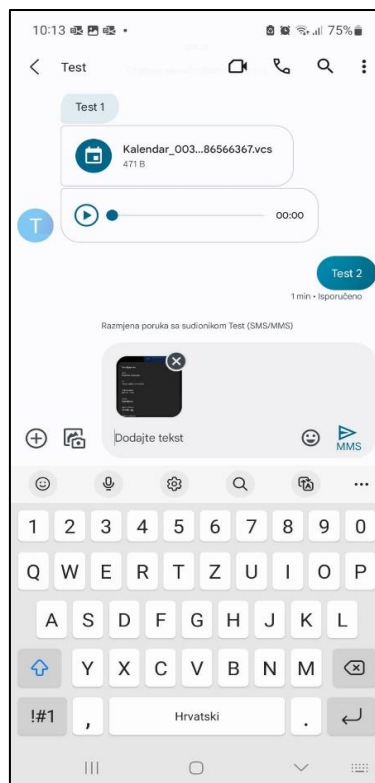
10:13 • 75%

Test

Test 1

Kalendar_003...86566367.vcs
471 B

T

00:00

Test 2
1 min • Isporučeno

Razmjena poruka sa sudionikom Test (SMS/MMS)

Dodajte tekst

MMS

1 2 3 4 5 6 7 8 9 0
Q W E R T Z U I O P
A S D F G H J K L
Y X C V B N M
!#1 , Hrvatski .